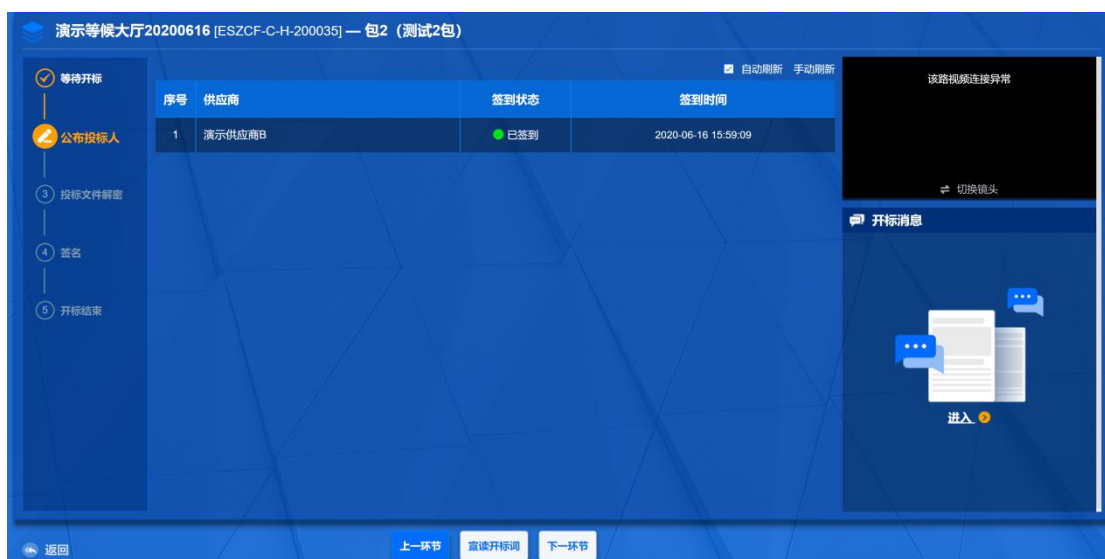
演示等候大厅20200616 [ESZCF-C-H-200035] — 包2（测试2包）

等待开标

公布投标人

3 投标文件解密

4 签名

5 开标结束

自动刷新 手动刷新

| 序号 | 供应商 | 签到状态 | 签到时间 |
|---|---|---|---|
| 1 | 演示供应商B | 已签到 | 2020-06-16 15:59:09 |

该路视频连接异常

切换镜头

开标消息

进入

返回

上一环节 宣读开标词 下一环节